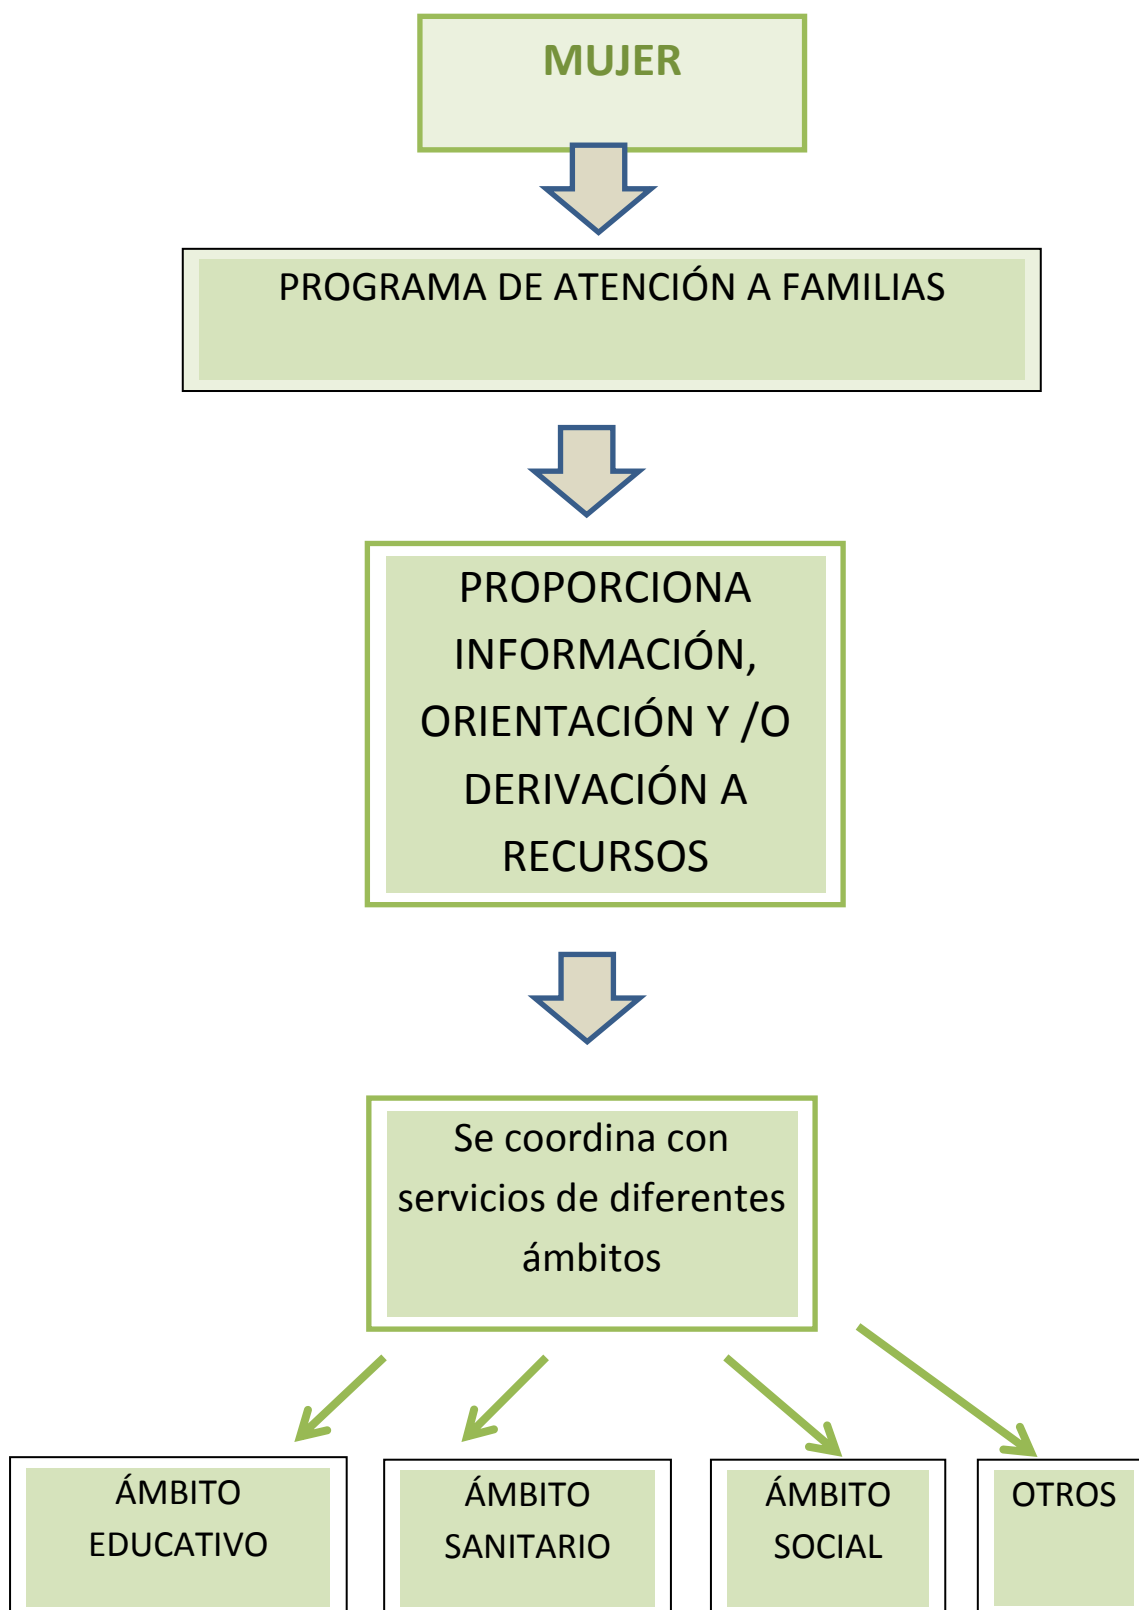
MUJER

PROGRAMA DE ATENCIÓN A FAMILIAS

PROPORCIONA INFORMACIÓN, ORIENTACIÓN Y /O DERIVACIÓN A RECURSOS

Se coordina con servicios de diferentes ámbitos

ÁMBITO EDUCATIVO

ÁMBITO SANITARIO

ÁMBITO SOCIAL

OTROS